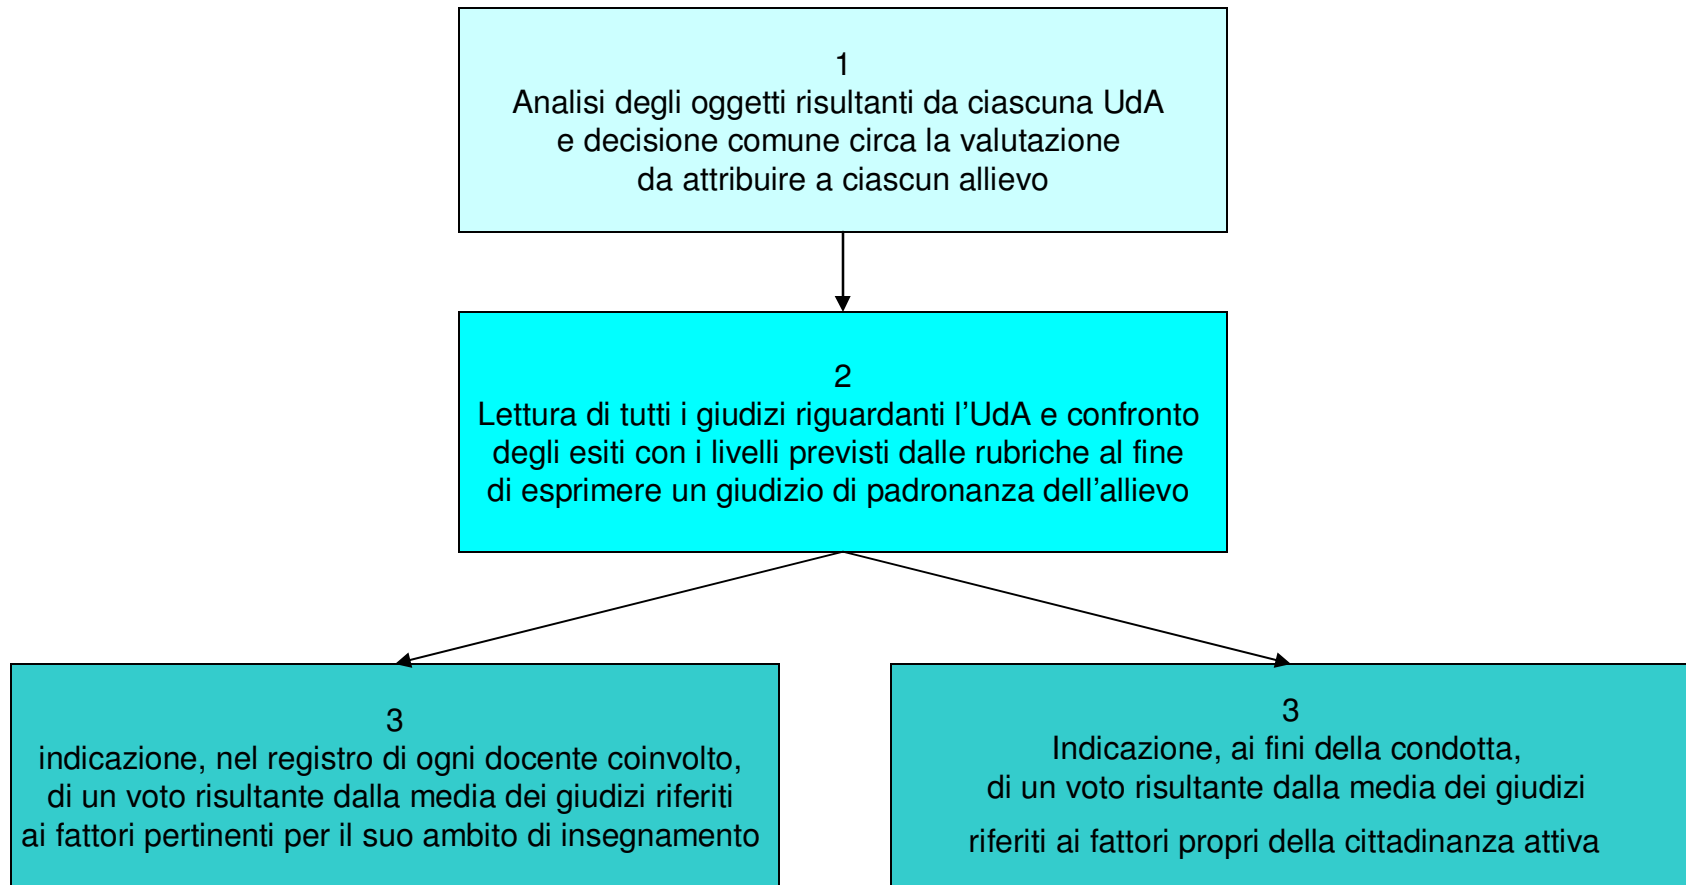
1
Analisi degli oggetti risultanti da ciascuna UdA e decisione comune circa la valutazione da attribuire a ciascun allievo

2
Lettura di tutti i giudizi riguardanti l’UdA e confronto degli esiti con i livelli previsti dalle rubriche al fine di esprimere un giudizio di padronanza dell’allievo

3
indicazione, nel registro di ogni docente coinvolto, di un voto risultante dalla media dei giudizi riferiti ai fattori pertinenti per il suo ambito di insegnamento

3
Indicazione, ai fini della condotta, di un voto risultante dalla media dei giudizi riferiti ai fattori propri della cittadinanza attiva